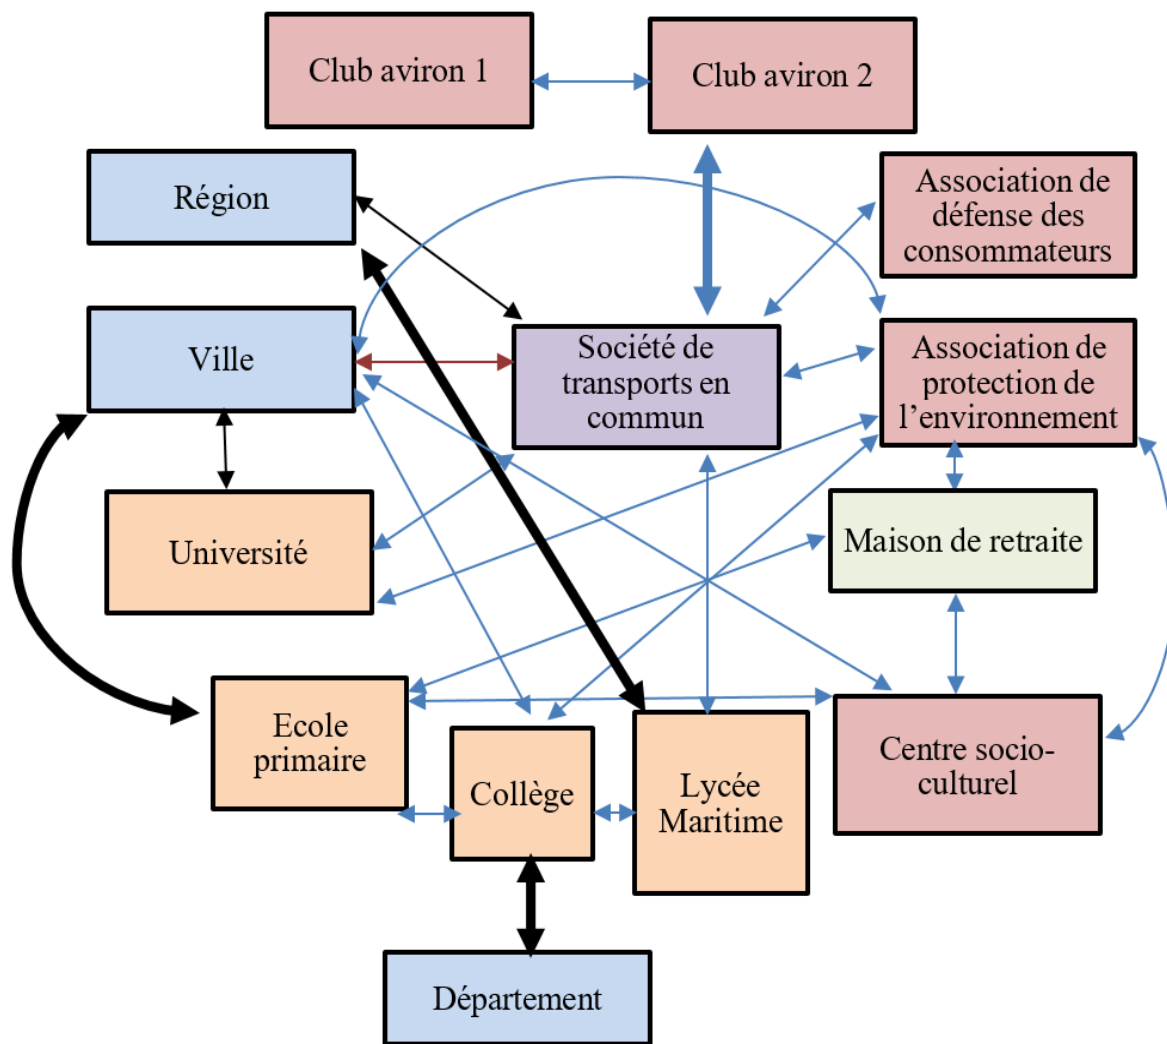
Club aviron 1

Club aviron 2

Région

Association de défense des consommateurs

Ville

Société de transports en commun

Association de protection de l’environnement

Université

Maison de retraite

Ecole primaire

Collège

Lycée Maritime

Centre socio-culturel

Département